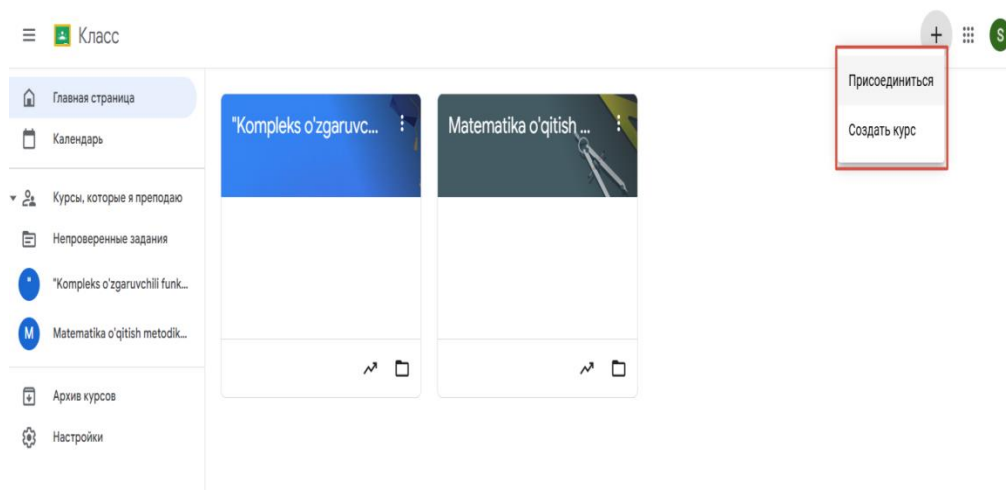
Класс

+ S

Присоединиться

Создать курс

Главная страница

Календарь

Курсы, которые я преподаю

Непроверенные задания

"Kompleks o'zgaruvchili funk...

M Matematika o'qitish metodik...

Архив курсов

Настройки

"Kompleks o'zgaruvc...

Matematika o'qitish ...